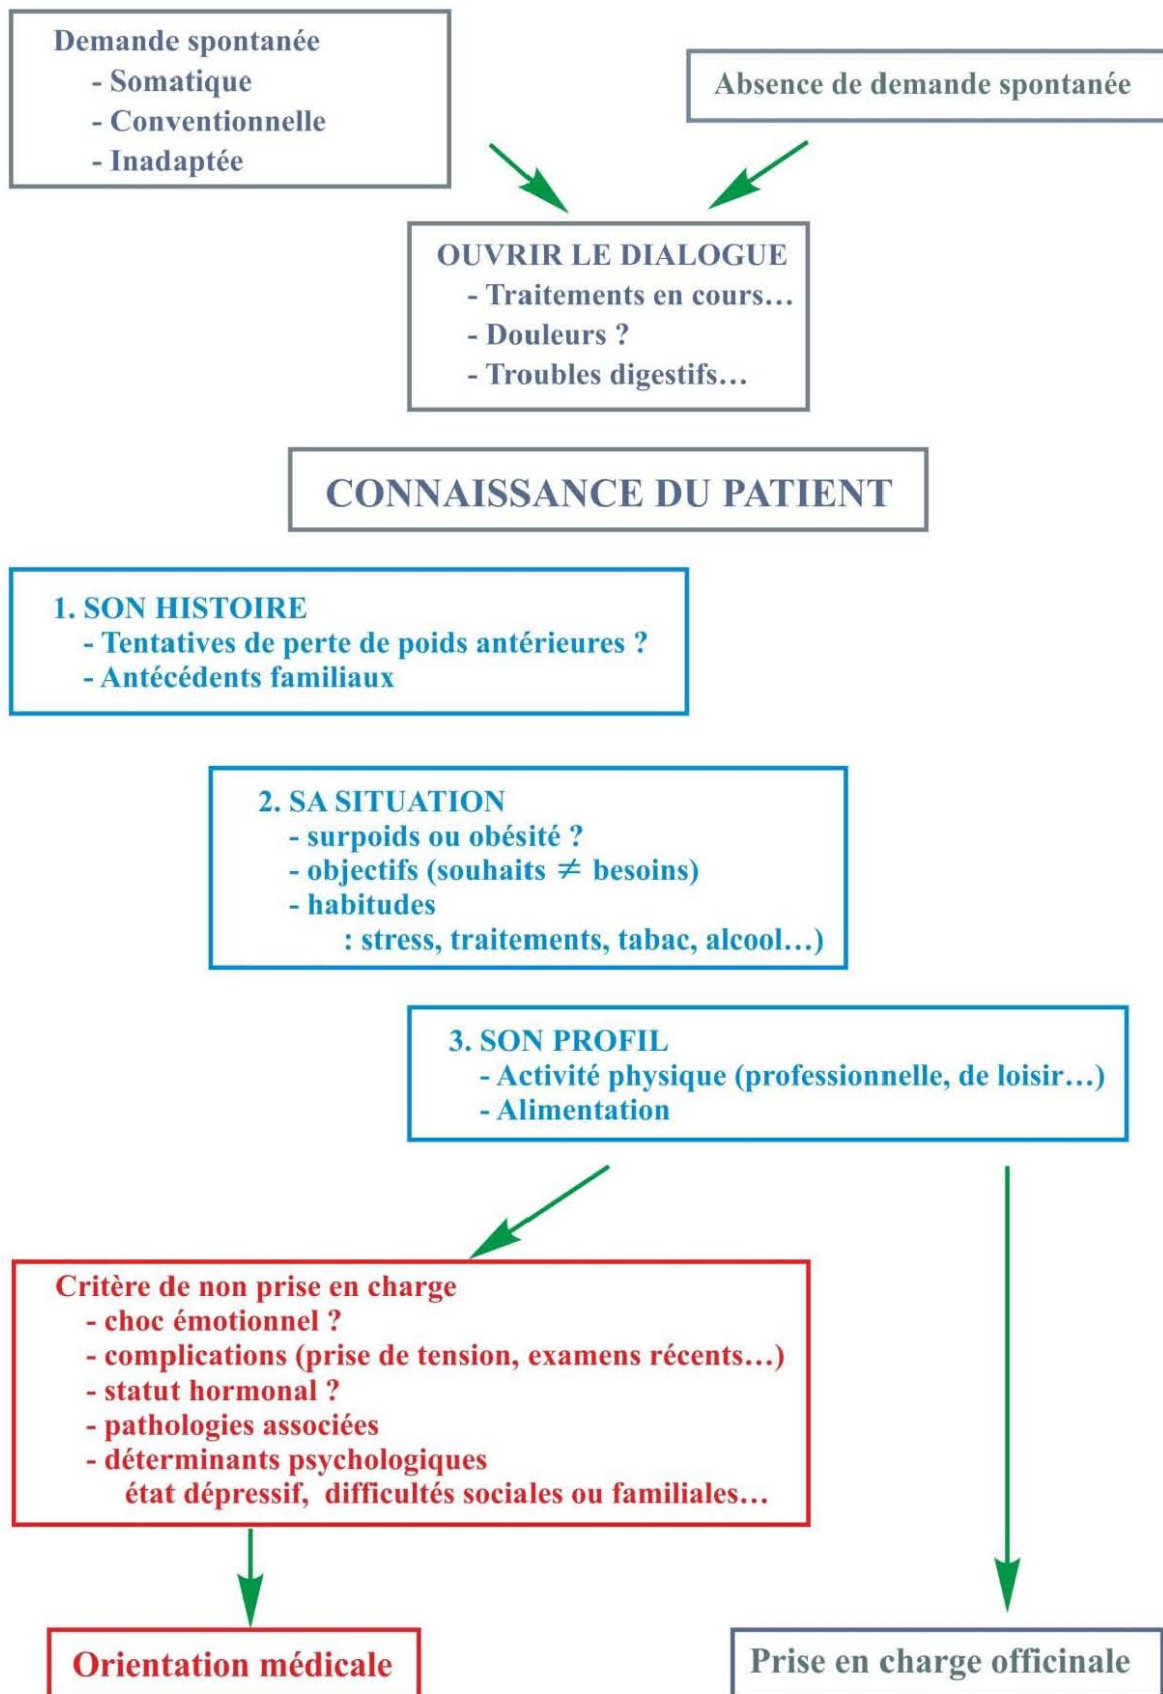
Demande spontanée
- Somatique
- Conventionnelle
- Inadaptée

Absence de demande spontanée

OUVRIR LE DIALOGUE
- Traitements en cours…
- Douleurs ?
- Troubles digestifs…

CONNAISSANCE DU PATIENT

1. SON HISTOIRE
- Tentatives de perte de poids antérieures ?
- Antécédents familiaux

2. SA SITUATION
- surpoids ou obésité ?
- objectifs (souhaits $\neq$ besoins)
- habitudes
: stress, traitements, tabac, alcool…)

3. SON PROFIL
- Activité physique (professionnelle, de loisir…)
- Alimentation

Critère de non prise en charge
- choc émotionnel ?
- complications (prise de tension, examens récents…)
- statut hormonal ?
- pathologies associées
- déterminants psychologiques
état dépressif, difficultés sociales ou familiales…

Orientation médicale

Prise en charge officinale